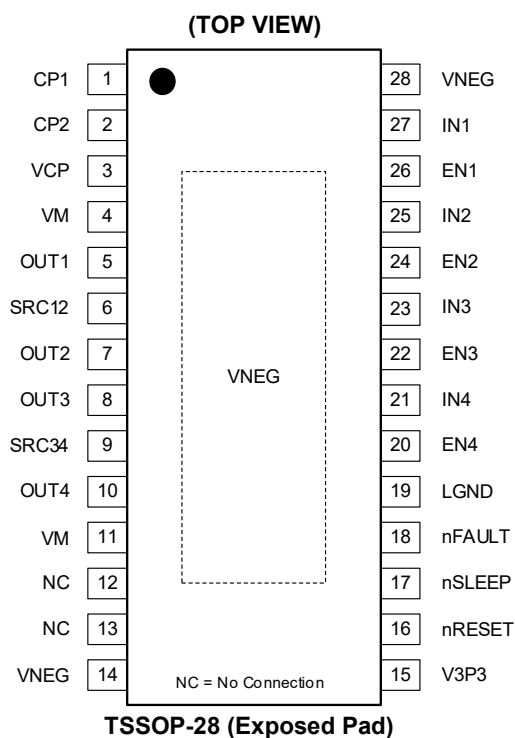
(TOP VIEW)

CP1 1
CP2 2
VCP 3
VM 4
OUT1 5
SRC12 6
OUT2 7
OUT3 8
SRC34 9
OUT4 10
VM 11
NC 12
NC 13
VNEG 14

28 VNEG
27 IN1
26 EN1
25 IN2
24 EN2
23 IN3
22 EN3
21 IN4
20 EN4
19 LGND
18 nFAULT
17 nSLEEP
16 nRESET
15 V3P3

VNEG

NC = No Connection

TSSOP-28 (Exposed Pad)